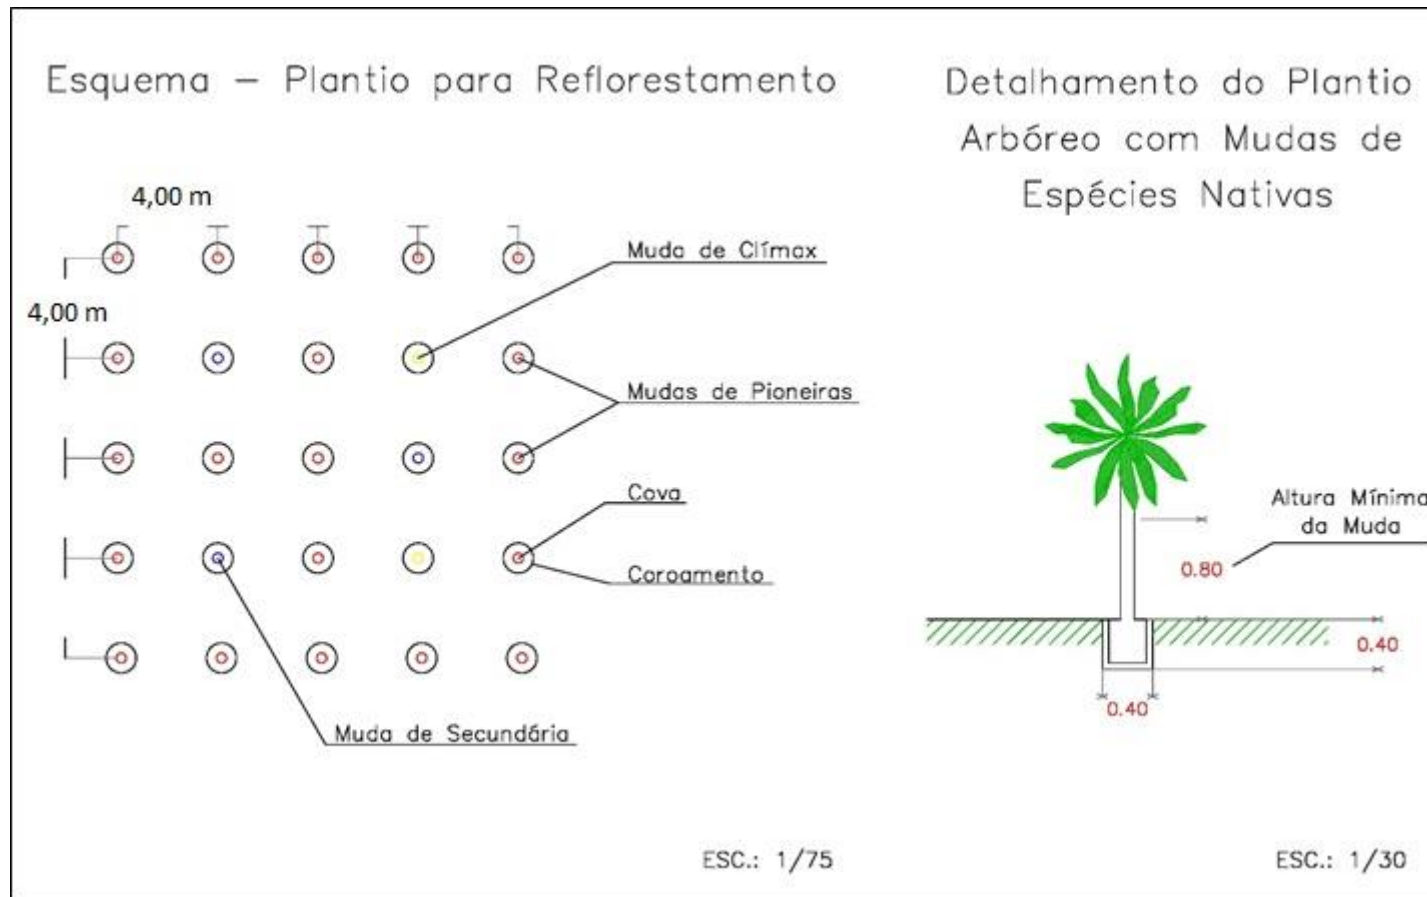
Esquema – Plantio para Reflorestamento

4,00 m

4,00 m

Muda de Clímax

Mudas de Pioneiras

Cova

Coroamento

Muda de Secundária

ESC.: 1/75

Detalhamento do Plantio Arbóreo com Mudas de Espécies Nativas

Altura Mínima da Muda

0.80

0.40

0.40

ESC.: 1/30